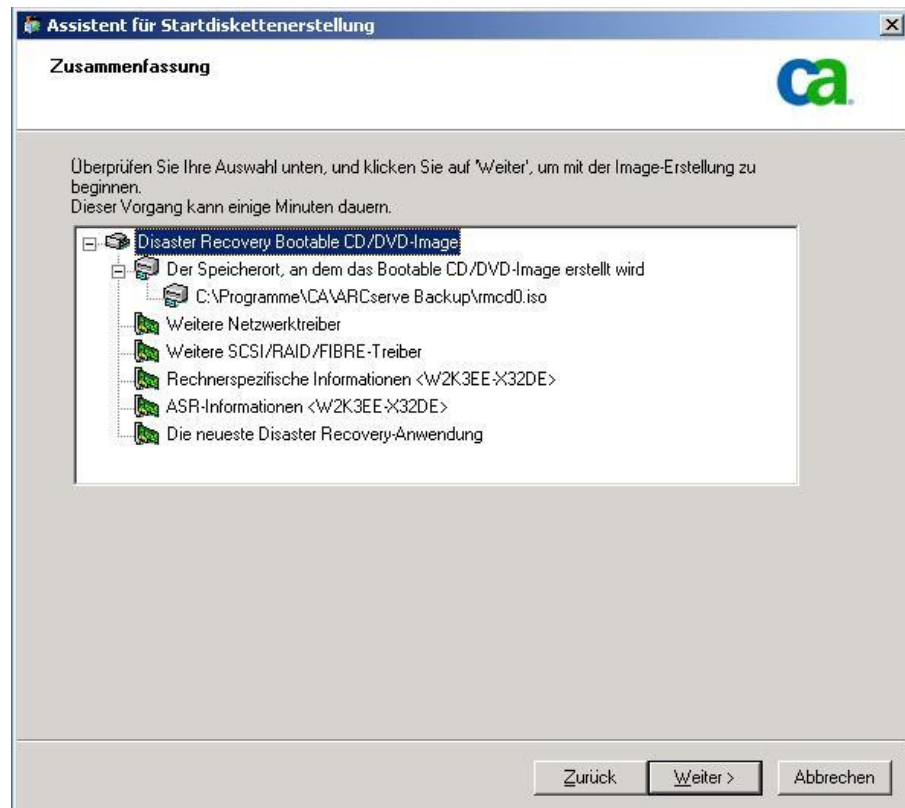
Assistent für Startdiskettenerstellung

Zusammenfassung

ca.

Überprüfen Sie Ihre Auswahl unten, und klicken Sie auf 'Weiter', um mit der Image-Erstellung zu beginnen.
Dieser Vorgang kann einige Minuten dauern.

Disaster Recovery Bootable CD/DVD-Image
Der Speicherort, an dem das Bootable CD/DVD-Image erstellt wird
C:\Programme\CA\ARCserve Backup\rmcd0.iso
Weitere Netzwerktreiber
Weitere SCSI/RAID/FIBRE-Treiber
Rechnerspezifische Informationen <W2K3EE-X32DE>
ASR-Informationen <W2K3EE-X32DE>
Die neueste Disaster Recovery-Anwendung

Zurück
Weiter >
Abbrechen